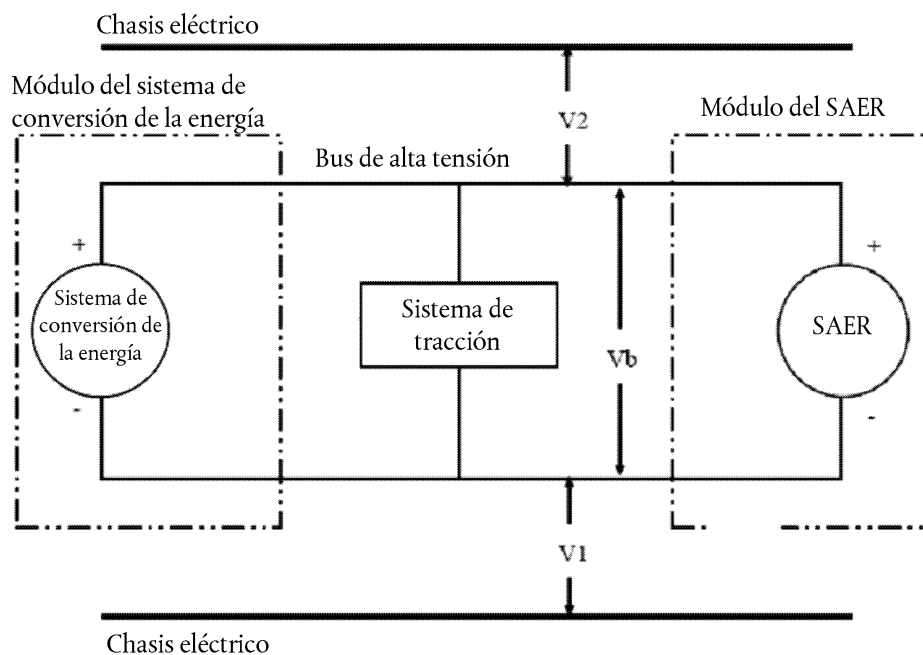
Chasis eléctrico

Módulo del sistema de conversión de la energía

V2

Módulo del SAER

Bus de alta tensión

+

Sistema de conversión de la energía

-

Sistema de tracción

Vb

+

SAER

-

V1

Chasis eléctrico